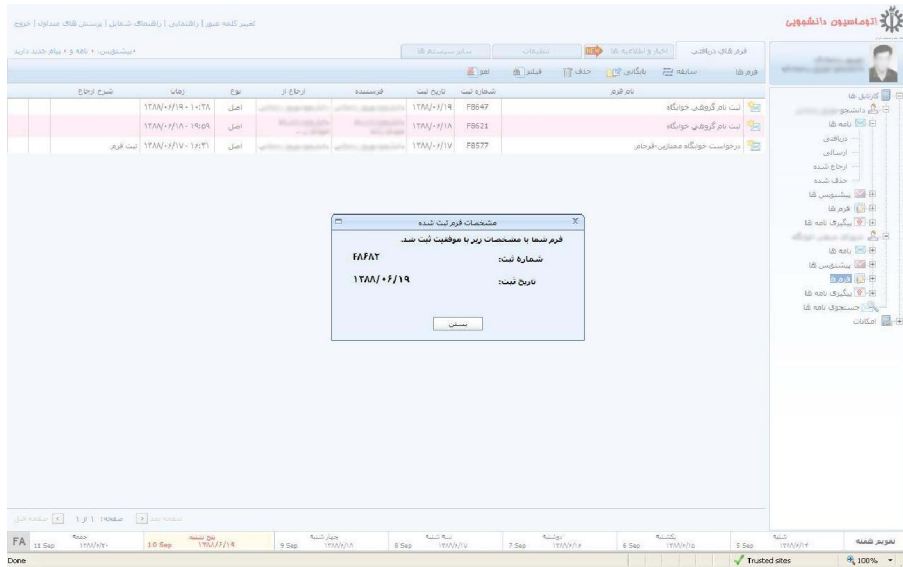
اتوماسیون دانشجویی

تغییر کلمه عبور | راهنمایی | راهنمای مشاغل | پرسش های متداول | خروج

فرم های دریافتی | اخبار و اطلاعیه ها | تنظیمات | سایر سیستم ها

پیش نویس، ۰ نامه، ۰ پیام جدید دارید

فرم ها | سابقه | بایگانی | حذف | فیلتر | چاپ | نمایش

| نام فرم | شماره ثبت | تاریخ ثبت | فرستنده | ارجاع از | نوع | زمان | شرح ارجاع |
|---|---|---|---|---|---|---|---|
| ثبت نام گروهی خوابگاه | F8647 | ۱۳۸۸/۰۶/۱۹ | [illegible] | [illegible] | اصل | ۱۳۸۸/۰۶/۱۹ - ۱۰:۲۸ | |
| ثبت نام گروهی خوابگاه | F8621 | ۱۳۸۸/۰۶/۱۸ | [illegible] | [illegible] | اصل | ۱۳۸۸/۰۶/۱۸ - ۱۹:۵۹ | |
| درخواست خوابگاه متاهلین-فرجام | F8577 | ۱۳۸۸/۰۶/۱۷ | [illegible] | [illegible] | اصل | ۱۳۸۸/۰۶/۱۷ - ۱۶:۳۱ | ثبت فرم |

کارتابل ها
دانشجو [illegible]
نامه ها
دریافتی
ارسالی
ارجاع شده
حذف شده
پیشنویس ها
فرم ها
پیگیری نامه ها
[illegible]
نامه ها
پیشنویس ها
فرم ها
پیگیری نامه ها
جستجوی نامه ها
امکانات

مشخصات فرم ثبت شده
فرم شما با مشخصات زیر با موفقیت ثبت شد.
شماره ثبت: F8682
تاریخ ثبت: ۱۳۸۸/۰۶/۱۹
بستن

صفحه قبل | صفحه ۱ از ۱ | صفحه بعد

تقویم هفته
شنبه 5 Sep ۱۳۸۸/۶/۱۴
یکشنبه 6 Sep ۱۳۸۸/۶/۱۵
دوشنبه 7 Sep ۱۳۸۸/۶/۱۶
سه شنبه 8 Sep ۱۳۸۸/۶/۱۷
چهارشنبه 9 Sep ۱۳۸۸/۶/۱۸
پنج شنبه 10 Sep ۱۳۸۸/۶/۱۹
جمعه 11 Sep ۱۳۸۸/۶/۲۰
FA

Done
Trusted sites
100%